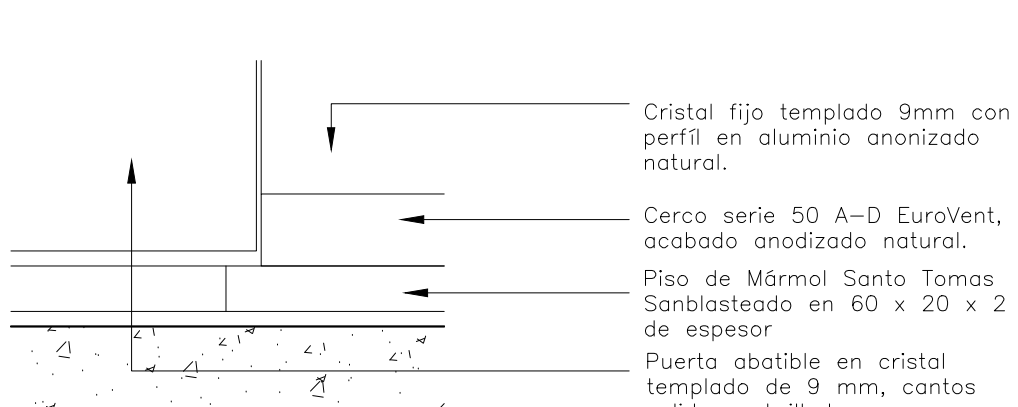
Cristal fijo templado 9mm con perfíl en aluminio anonizado natural.

Cerco serie 50 A–D EuroVent, acabado anodizado natural.

Piso de Mármol Santo Tomas Sanblasteado en 60 x 20 x 2 de espesor

Puerta abatible en cristal templado de 9 mm, cantos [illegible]